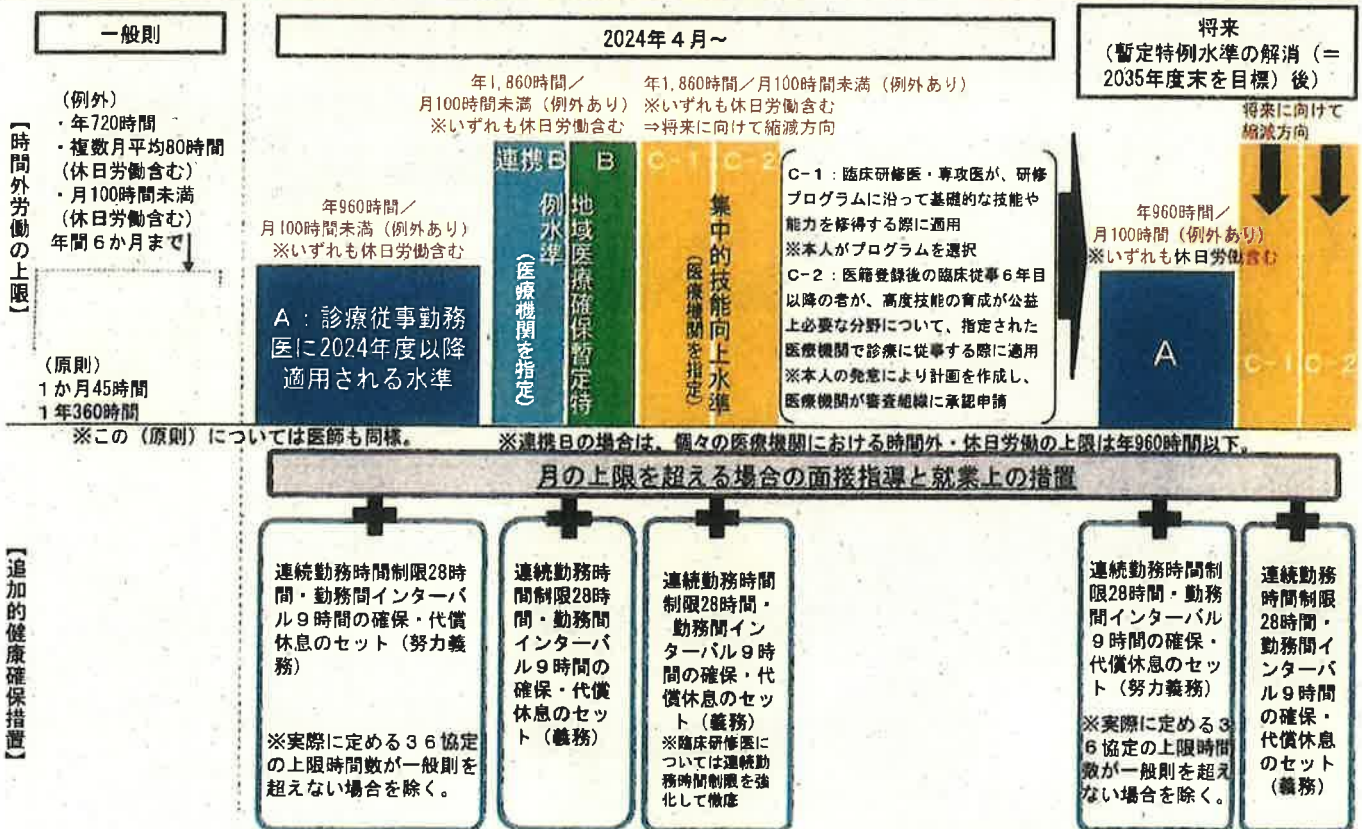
一般則

2024年４月～

将来
（暫定特例水準の解消（＝2035年度末を目標）後）

【時間外労働の上限】

（例外）
・年720時間
・複数月平均80時間（休日労働含む）
・月100時間未満（休日労働含む）
年間６か月まで

（原則）
１か月45時間
１年360時間

年960時間／月100時間未満（例外あり）
※いずれも休日労働含む

A：診療従事勤務医に2024年度以降適用される水準

年1,860時間／月100時間未満（例外あり）
※いずれも休日労働含む

連携B
B
地域医療確保暫定特例水準
（医療機関を指定）

年1,860時間／月100時間未満（例外あり）
※いずれも休日労働含む
⇒将来に向けて縮減方向

C-1
C-2
集中的技能向上水準
（医療機関を指定）

C－１：臨床研修医・専攻医が、研修プログラムに沿って基礎的な技能や能力を修得する際に適用
※本人がプログラムを選択
C－２：医籍登録後の臨床従事６年目以降の者が、高度技能の育成が公益上必要な分野について、指定された医療機関で診療に従事する際に適用
※本人の発意により計画を作成し、医療機関が審査組織に承認申請

将来に向けて縮減方向

年960時間／月100時間（例外あり）
※いずれも休日労働含む

A
C-1
C-2

※この（原則）については医師も同様。
※連携Bの場合は、個々の医療機関における時間外・休日労働の上限は年960時間以下。

【追加的健康確保措置】

月の上限を超える場合の面接指導と就業上の措置

連続勤務時間制限28時間・勤務間インターバル９時間の確保・代償休息のセット（努力義務）

※実際に定める３６協定の上限時間数が一般則を超えない場合を除く。

連続勤務時間制限28時間・勤務間インターバル９時間の確保・代償休息のセット（義務）

連続勤務時間制限28時間・勤務間インターバル９時間の確保・代償休息のセット（義務）
※臨床研修医については連続勤務時間制限を強化して徹底

連続勤務時間制限28時間・勤務間インターバル９時間の確保・代償休息のセット（努力義務）

※実際に定める３６協定の上限時間数が一般則を超えない場合を除く。

連続勤務時間制限28時間・勤務間インターバル９時間の確保・代償休息のセット（義務）